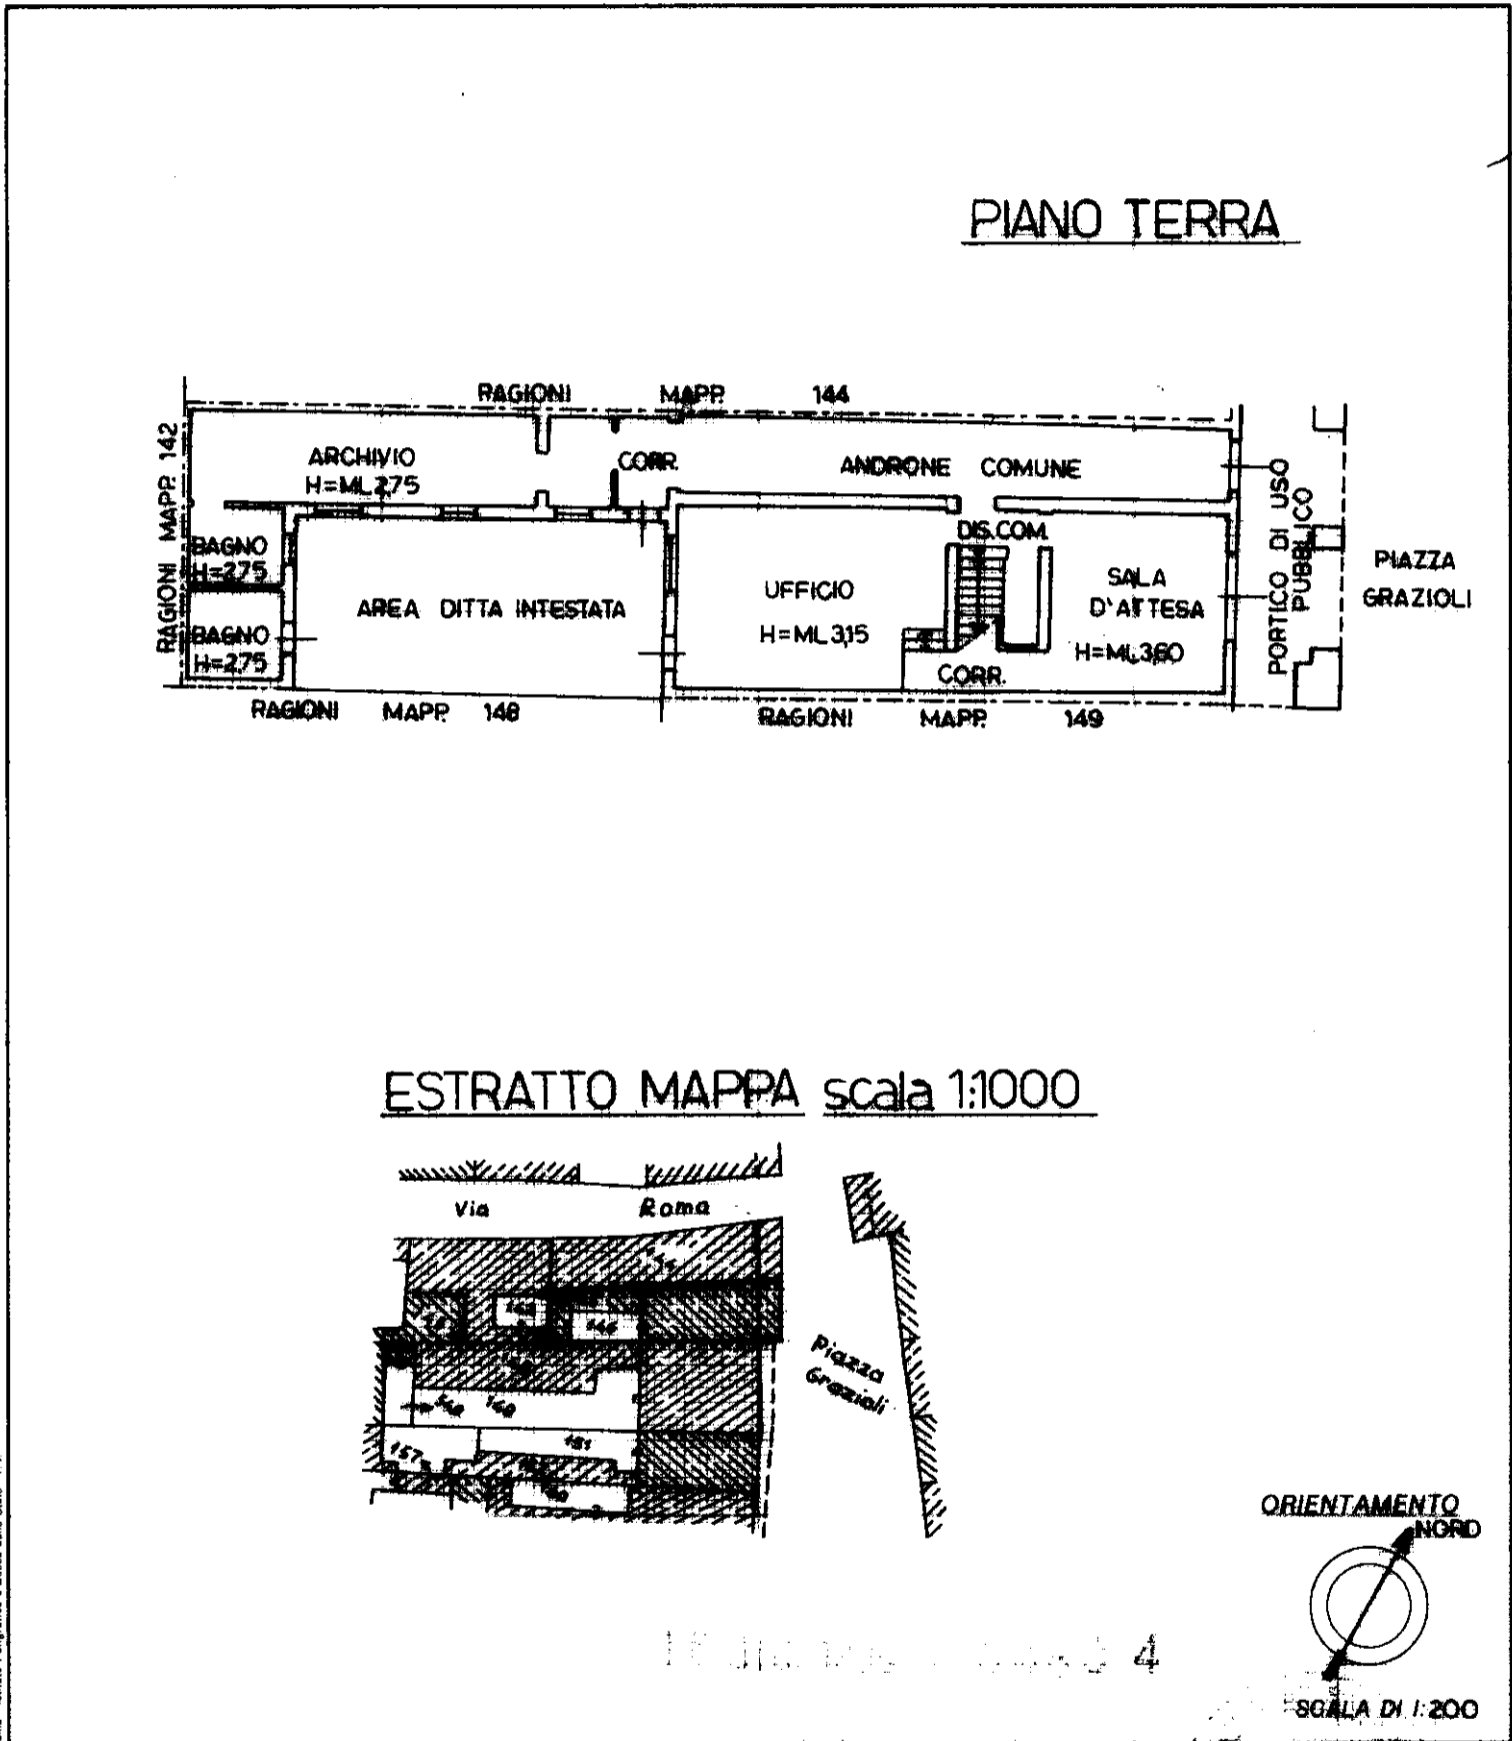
PIANO TERRA

RAGIONI MAPP. 144

RAGIONI MAPP. 142

ARCHIVIO H=ML 2,75

CORR.

ANDRONE COMUNE

PORTICO DI USO PUBBLICO

PIAZZA GRAZIOLI

BAGNO H=2,75

BAGNO H=2,75

AREA DITTA INTESTATA

UFFICIO H=ML 3,15

DIS.COM.

SALA D'ATTESA H=ML 3,60

CORR.

RAGIONI MAPP. 148

RAGIONI MAPP. 149

ESTRATTO MAPPA scala 1:1000

Via Roma

Piazza Grazioli

148

149

151

157

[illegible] 4

ORIENTAMENTO NORD

SCALA DI 1:200